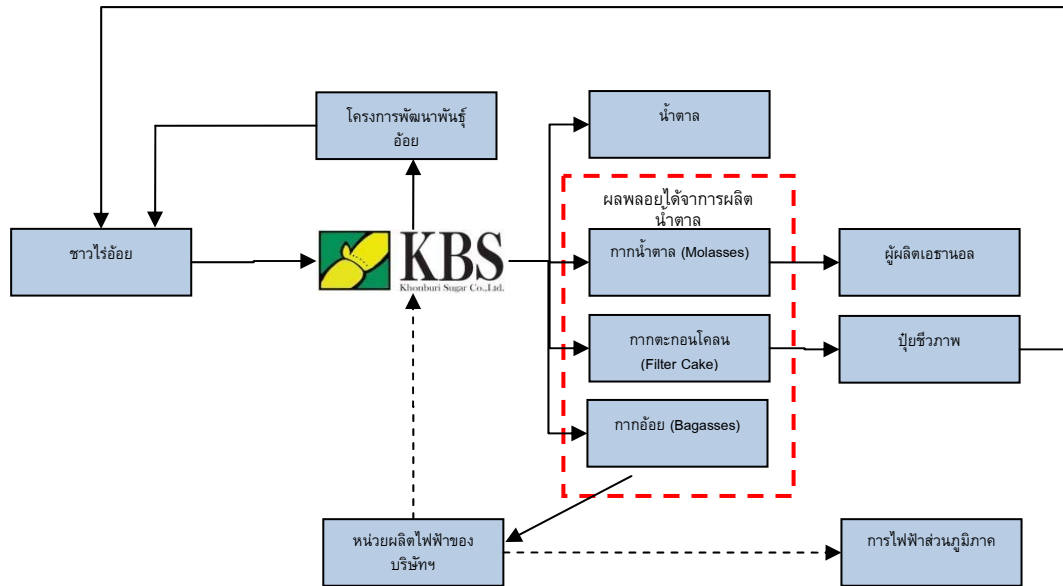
โครงการพัฒนาพันธุ์อ้อย

น้ำตาล

ผลพลอยได้จากการผลิตน้ำตาล

ชาวไร่อ้อย

KBS
Khonburi Sugar Co., Ltd.

กากน้ำตาล (Molasses)

ผู้ผลิตเอธานอล

กากตะกอนโคลน (Filter Cake)

ปุ๋ยชีวภาพ

กากอ้อย (Bagasses)

หน่วยผลิตไฟฟ้าของบริษัทฯ

การไฟฟ้าส่วนภูมิภาค